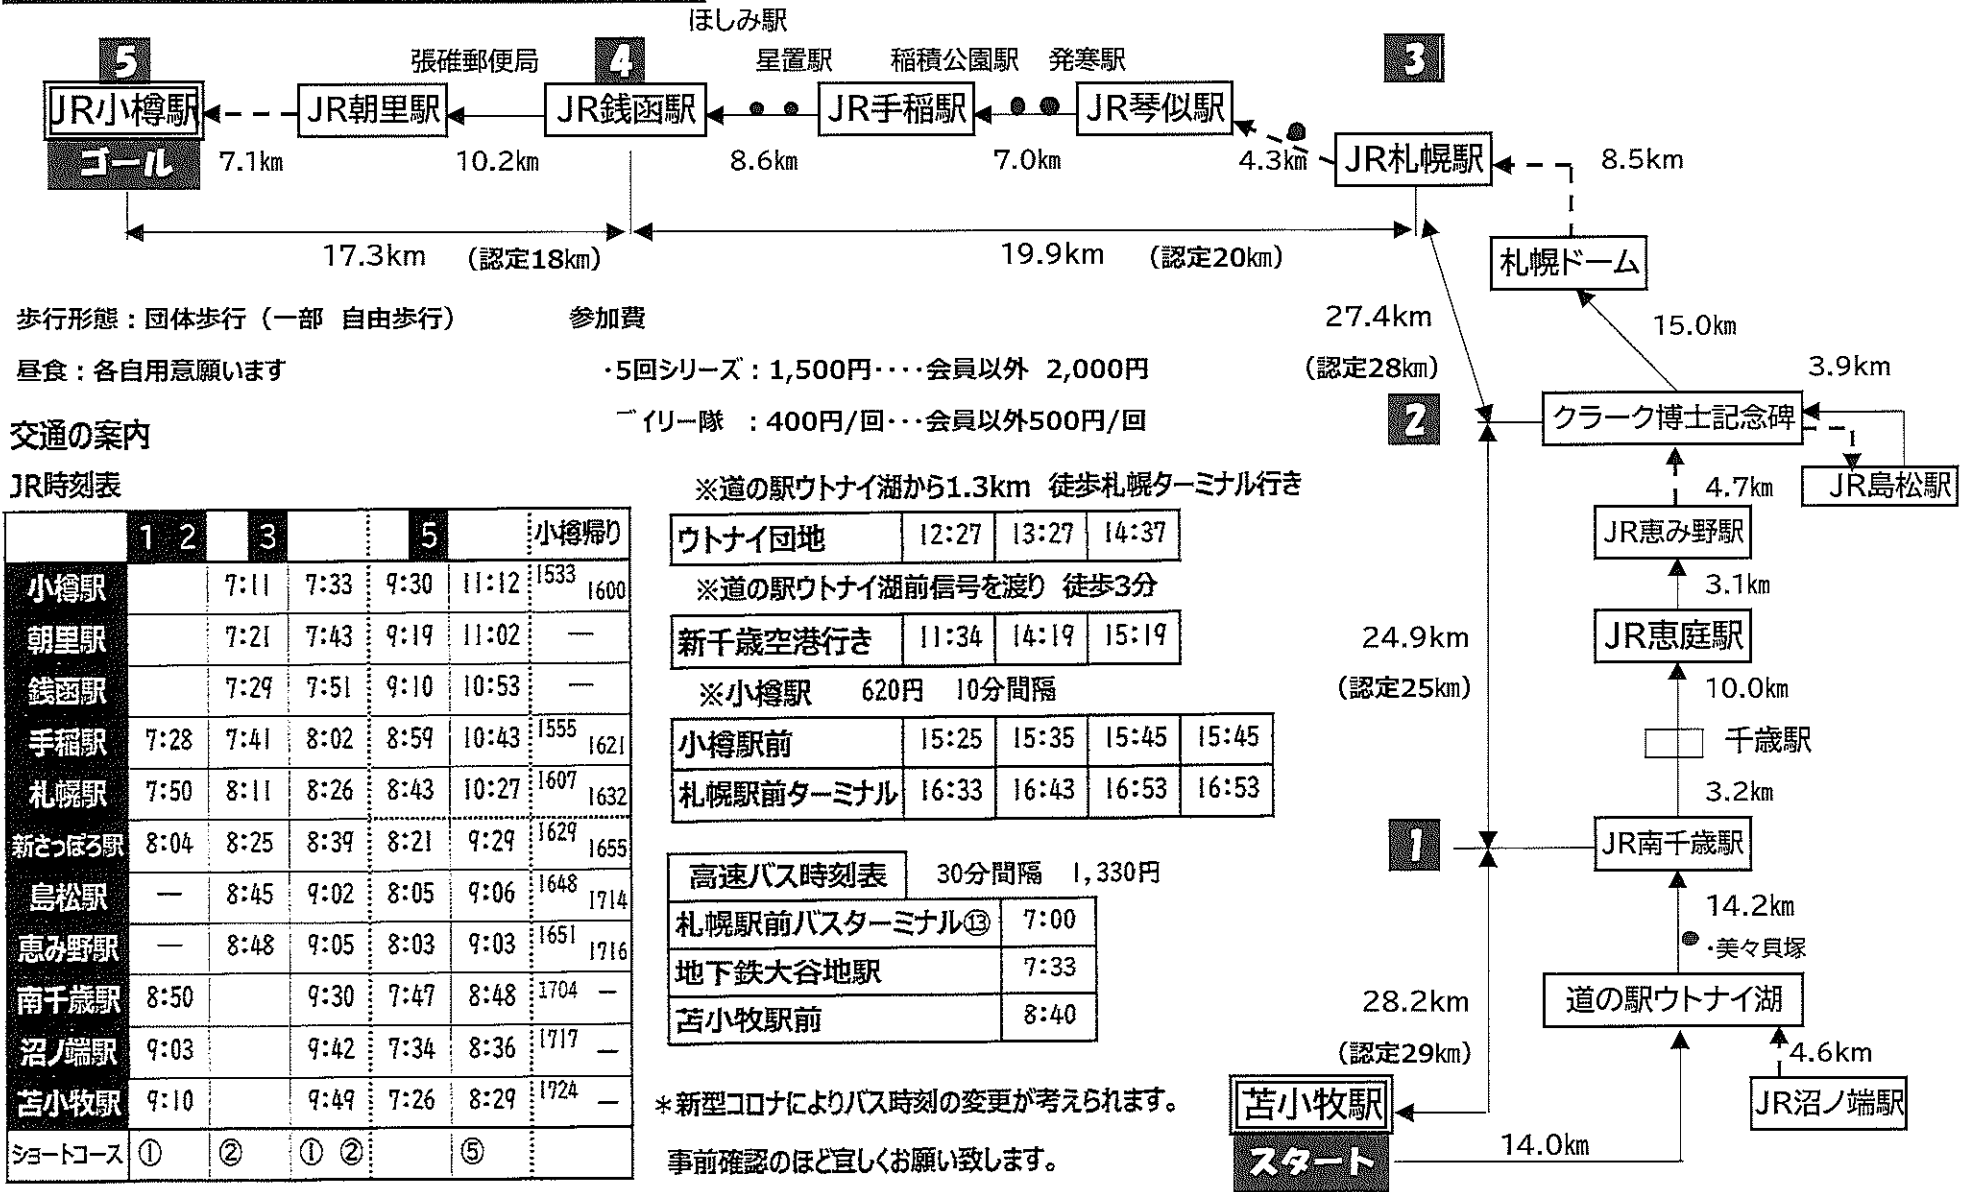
ほしみ駅

5 JR小樽駅 ゴール 7.1km JR朝里駅 張碓郵便局 10.2km 4 JR銭函駅 星置駅 8.6km JR手稲駅 稲積公園駅 7.0km 発寒駅 JR琴似駅 4.3km 3 JR札幌駅 8.5km

17.3km （認定18km） 19.9km （認定20km）

札幌ドーム

歩行形態：団体歩行（一部 自由歩行） 参加費

昼食：各自用意願います ・5回シリーズ：1,500円・・・・会員以外 2,000円

ディリー隊 ：400円/回・・・会員以外500円/回

交通の案内

JR時刻表

27.4km （認定28km）

15.0km

3.9km

2 クラーク博士記念碑

JR島松駅

4.7km

JR恵み野駅

3.1km

JR恵庭駅

10.0km

千歳駅

3.2km

1 JR南千歳駅

14.2km

・美々貝塚

道の駅ウトナイ湖

4.6km

JR沼ノ端駅

24.9km （認定25km）

28.2km （認定29km）

苫小牧駅 スタート

14.0km

| | 1 2 | 3 | | 5 | | 小樽帰り |
|---|---|---|---|---|---|---|
| 小樽駅 | | 7:11 | 7:33 | 9:30 | 11:12 | 1533 1600 |
| 朝里駅 | | 7:21 | 7:43 | 9:19 | 11:02 | — |
| 銭函駅 | | 7:29 | 7:51 | 9:10 | 10:53 | — |
| 手稲駅 | 7:28 | 7:41 | 8:02 | 8:59 | 10:43 | 1555 1621 |
| 札幌駅 | 7:50 | 8:11 | 8:26 | 8:43 | 10:27 | 1607 1632 |
| 新さっぽろ駅 | 8:04 | 8:25 | 8:39 | 8:21 | 9:29 | 1629 1655 |
| 島松駅 | — | 8:45 | 9:02 | 8:05 | 9:06 | 1648 1714 |
| 恵み野駅 | — | 8:48 | 9:05 | 8:03 | 9:03 | 1651 1716 |
| 南千歳駅 | 8:50 | | 9:30 | 7:47 | 8:48 | 1704 — |
| 沼ノ端駅 | 9:03 | | 9:42 | 7:34 | 8:36 | 1717 — |
| 苫小牧駅 | 9:10 | | 9:49 | 7:26 | 8:29 | 1724 — |
| ショートコース | ① | ② | ① ② | | ⑤ | |

※道の駅ウトナイ湖から1.3km 徒歩札幌ターミナル行き

| ウトナイ団地 | 12:27 | 13:27 | 14:37 |
|---|---|---|---|

※道の駅ウトナイ湖前信号を渡り 徒歩3分

| 新千歳空港行き | 11:34 | 14:19 | 15:19 |
|---|---|---|---|

※小樽駅 620円 10分間隔

| 小樽駅前 | 15:25 | 15:35 | 15:45 | 15:45 |
|---|---|---|---|---|
| 札幌駅前ターミナル | 16:33 | 16:43 | 16:53 | 16:53 |

高速バス時刻表 30分間隔 1,330円

| 札幌駅前バスターミナル⑬ | 7:00 |
|---|---|
| 地下鉄大谷地駅 | 7:33 |
| 苫小牧駅前 | 8:40 |

＊新型コロナによりバス時刻の変更が考えられます。

事前確認のほど宜しくお願い致します。